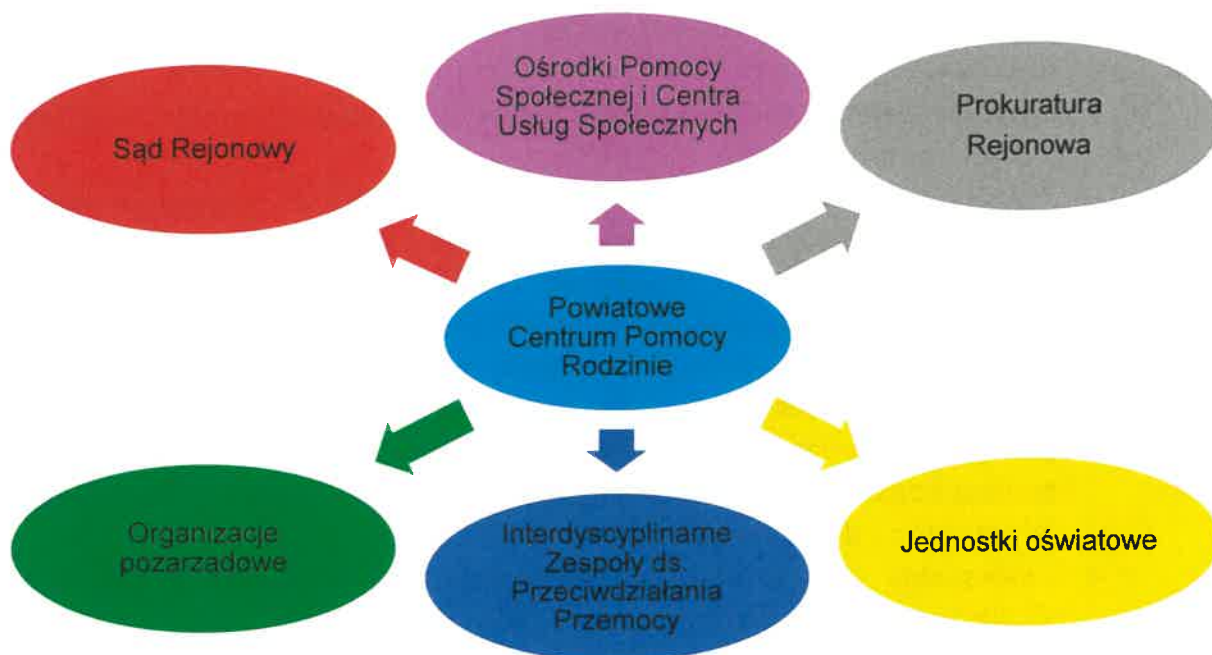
Ośrodki Pomocy Społecznej i Centra Usług Społecznych

Sąd Rejonowy

Prokuratura Rejonowa

Powiatowe Centrum Pomocy Rodzinie

Organizacje pozarzadowe

Interdyscyplinarne Zespoły ds. Przeciwdziałania Przemocy

Jednostki oświatowe